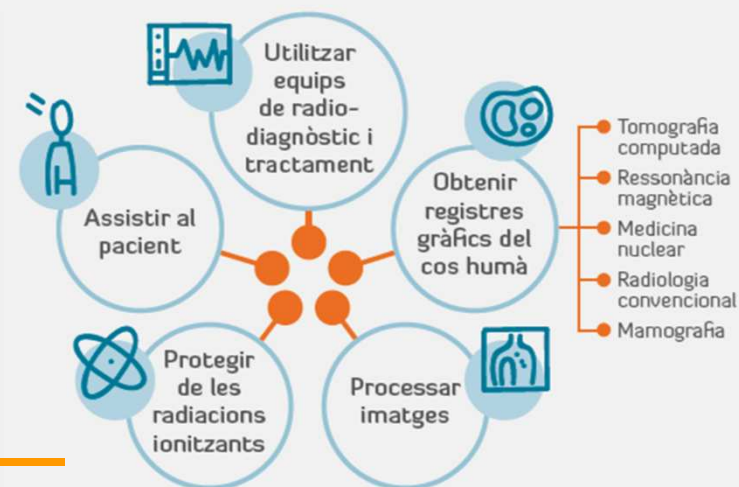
Utilitzar equips de radiodiagnòstic i tractament

Assistir al pacient

Obtenir registres gràfics del cos humà

Tomografia computada

Ressonància magnètica

Medicina nuclear

Radiologia convencional

Mamografia

Protegir de les radiacions ionitzants

Processar imatges